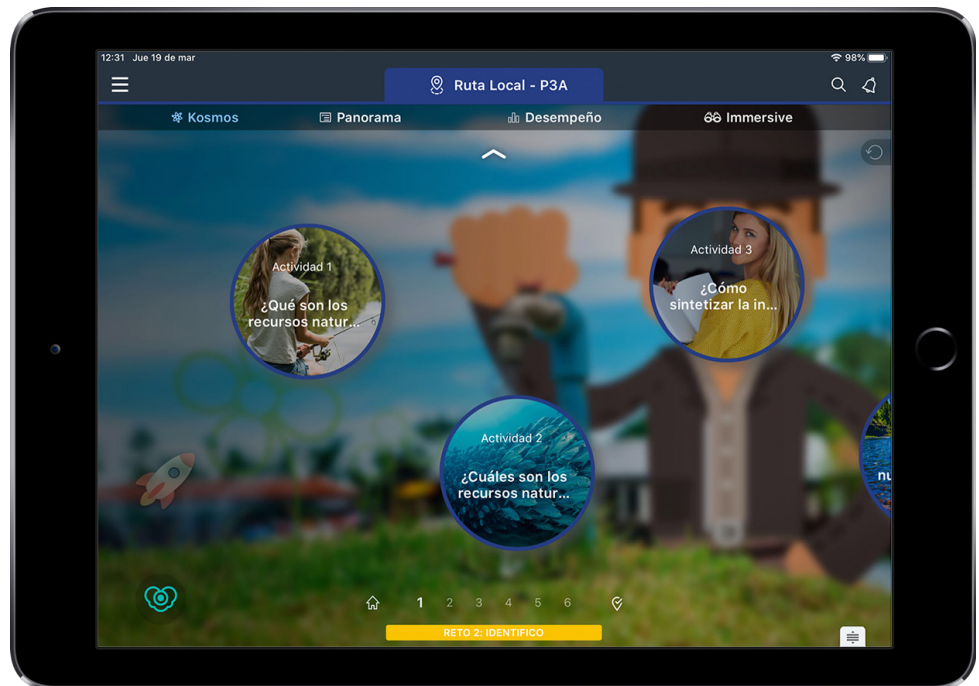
12:31 Jue 19 de mar

98%

Ruta Local - P3A

Kosmos

Panorama

Desempeño

Immersive

Actividad 1

¿Qué son los recursos natur...

Actividad 3

¿Cómo sintetizar la in...

Actividad 2

¿Cuáles son los recursos natur...

nu

1 2 3 4 5 6

RETO 2: IDENTIFICO